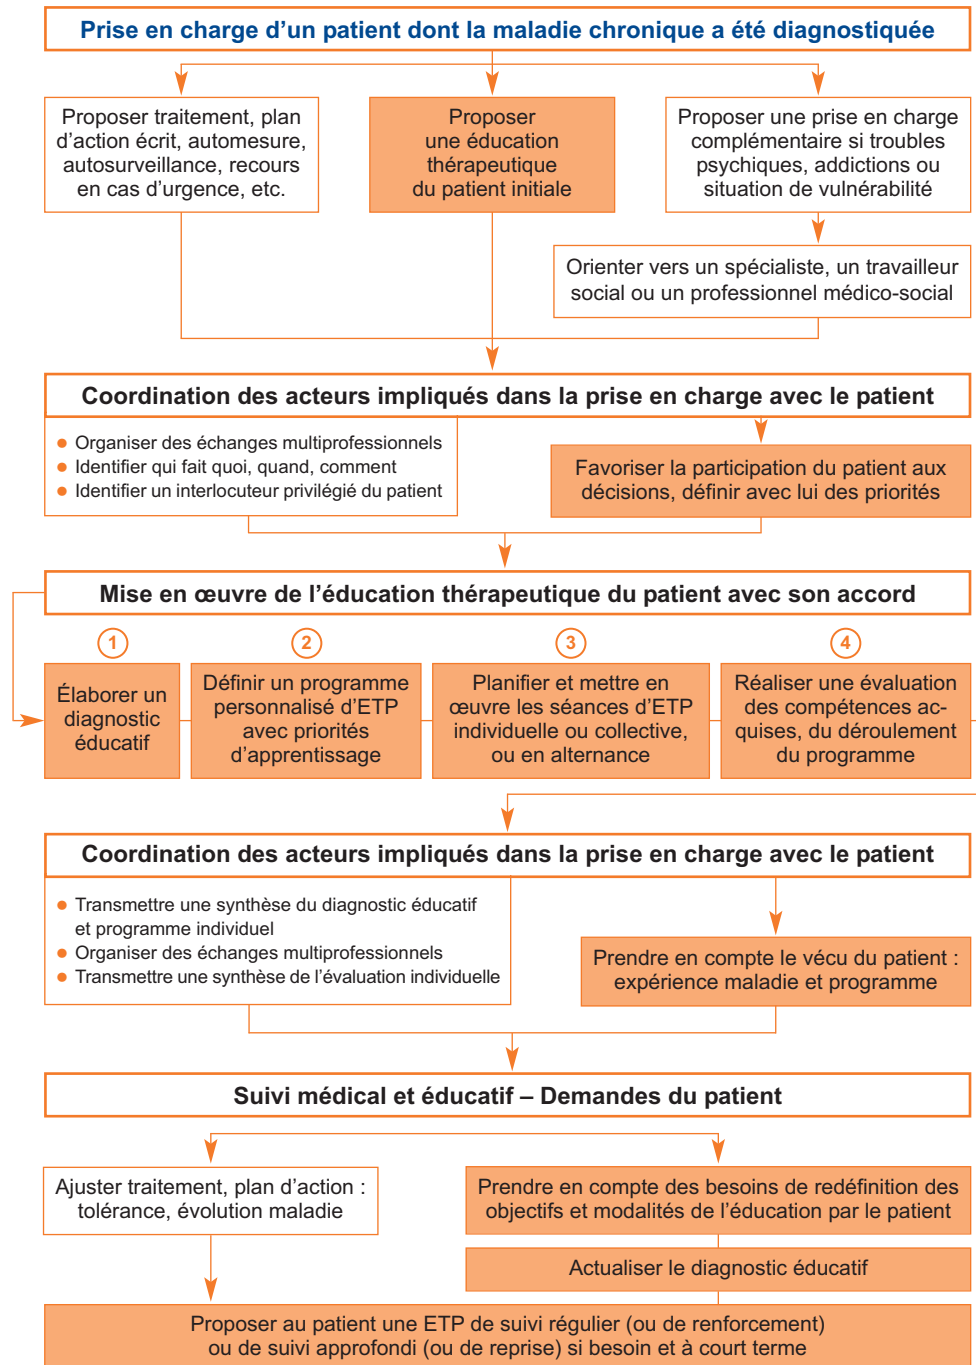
Prise en charge d'un patient dont la maladie chronique a été diagnostiquée

Proposer traitement, plan d'action écrit, automesure, autosurveillance, recours en cas d'urgence, etc.

Proposer une éducation thérapeutique du patient initiale

Proposer une prise en charge complémentaire si troubles psychiques, addictions ou situation de vulnérabilité

Orienter vers un spécialiste, un travailleur social ou un professionnel médico-social

Coordination des acteurs impliqués dans la prise en charge avec le patient

- Organiser des échanges multiprofessionnels
- Identifier qui fait quoi, quand, comment
- Identifier un interlocuteur privilégié du patient

Favoriser la participation du patient aux décisions, définir avec lui des priorités

Mise en œuvre de l'éducation thérapeutique du patient avec son accord

1

Élaborer un diagnostic éducatif

2

Définir un programme personnalisé d'ETP avec priorités d'apprentissage

3

Planifier et mettre en œuvre les séances d'ETP individuelle ou collective, ou en alternance

4

Réaliser une évaluation des compétences acquises, du déroulement du programme

Coordination des acteurs impliqués dans la prise en charge avec le patient

- Transmettre une synthèse du diagnostic éducatif et programme individuel
- Organiser des échanges multiprofessionnels
- Transmettre une synthèse de l'évaluation individuelle

Prendre en compte le vécu du patient : expérience maladie et programme

Suivi médical et éducatif – Demandes du patient

Ajuster traitement, plan d'action : tolérance, évolution maladie

Prendre en compte des besoins de redéfinition des objectifs et modalités de l'éducation par le patient

Actualiser le diagnostic éducatif

Proposer au patient une ETP de suivi régulier (ou de renforcement) ou de suivi approfondi (ou de reprise) si besoin et à court terme